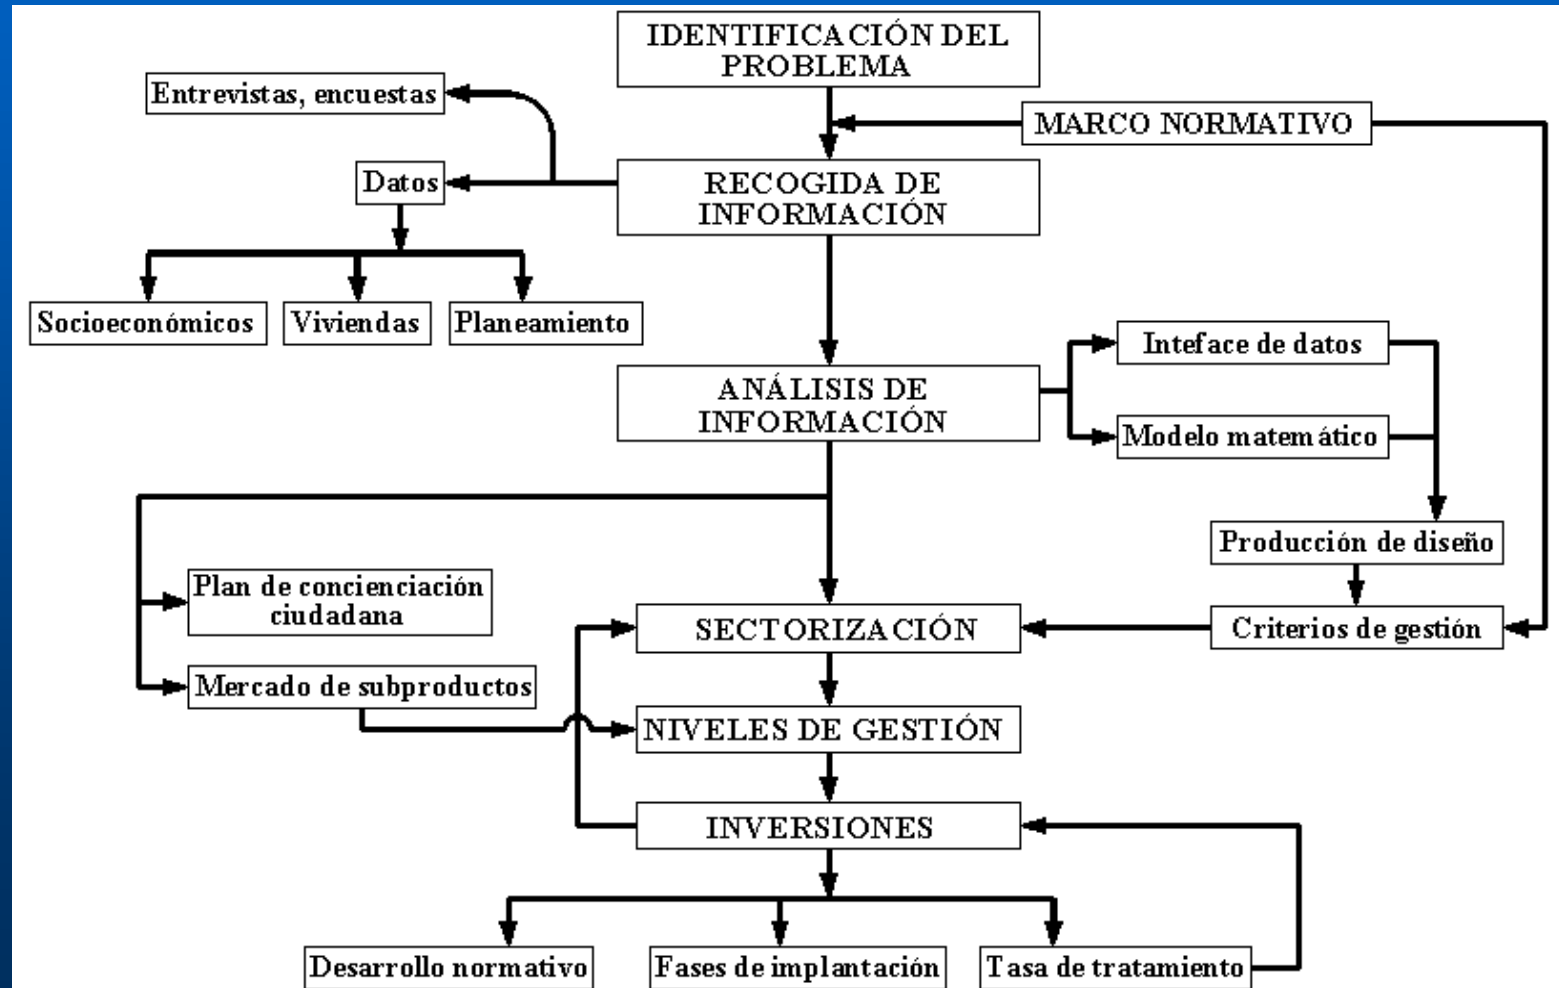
IDENTIFICACIÓN DEL PROBLEMA

Entrevistas, encuestas

MARCO NORMATIVO

Datos

RECOGIDA DE INFORMACIÓN

Socioeconómicos

Viviendas

Planeamiento

Inteface de datos

ANÁLISIS DE INFORMACIÓN

Modelo matemático

Producción de diseño

Plan de concienciación ciudadana

SECTORIZACIÓN

Criterios de gestión

Mercado de subproductos

NIVELES DE GESTIÓN

INVERSIONES

Desarrollo normativo

Fases de implantación

Tasa de tratamiento